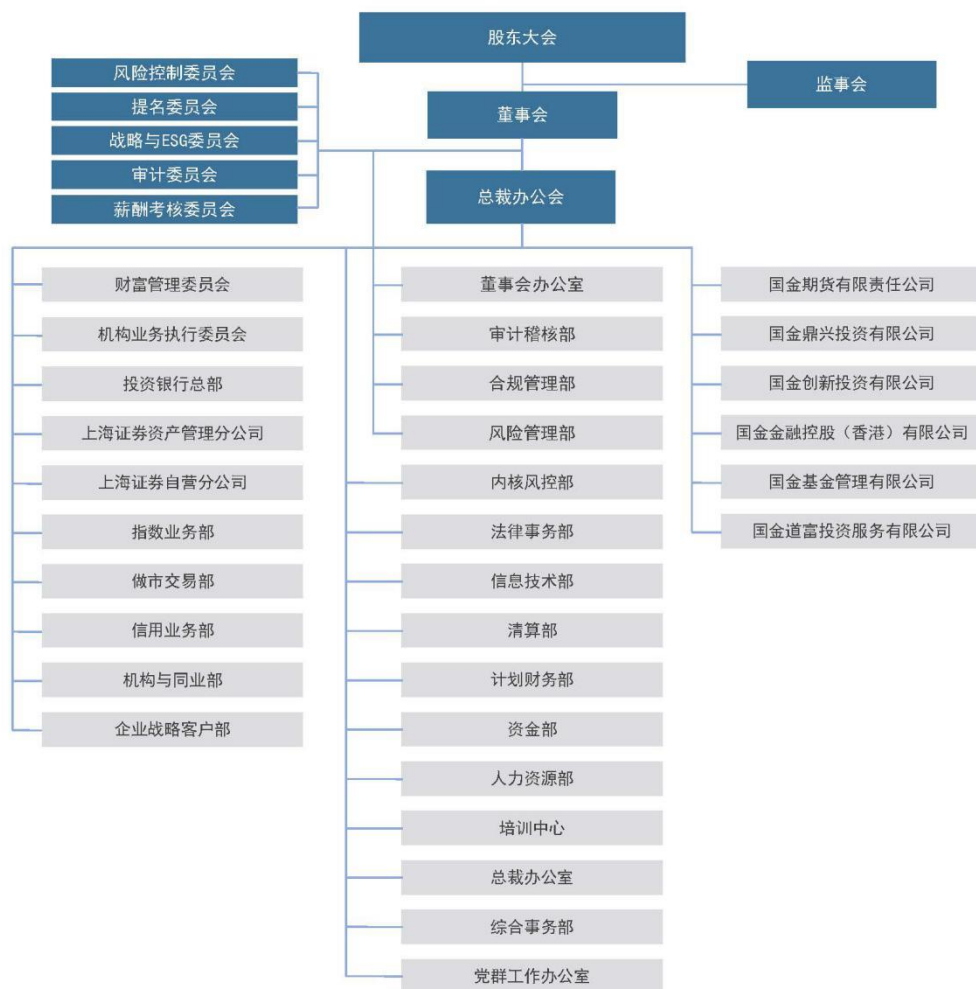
股东大会

风险控制委员会
提名委员会
战略与ESG委员会
审计委员会
薪酬考核委员会

监事会

董事会

总裁办公会

财富管理委员会
机构业务执行委员会
投资银行总部
上海证券资产管理分公司
上海证券自营分公司
指数业务部
做市交易部
信用业务部
机构与同业部
企业战略客户部

董事会办公室
审计稽核部
合规管理部
风险管理部
内核风控部
法律事务部
信息技术部
清算部
计划财务部
资金部
人力资源部
培训中心
总裁办公室
综合事务部
党群工作办公室

国金期货有限责任公司
国金鼎兴投资有限公司
国金创新投资有限公司
国金金融控股（香港）有限公司
国金基金管理有限公司
国金道富投资服务有限公司